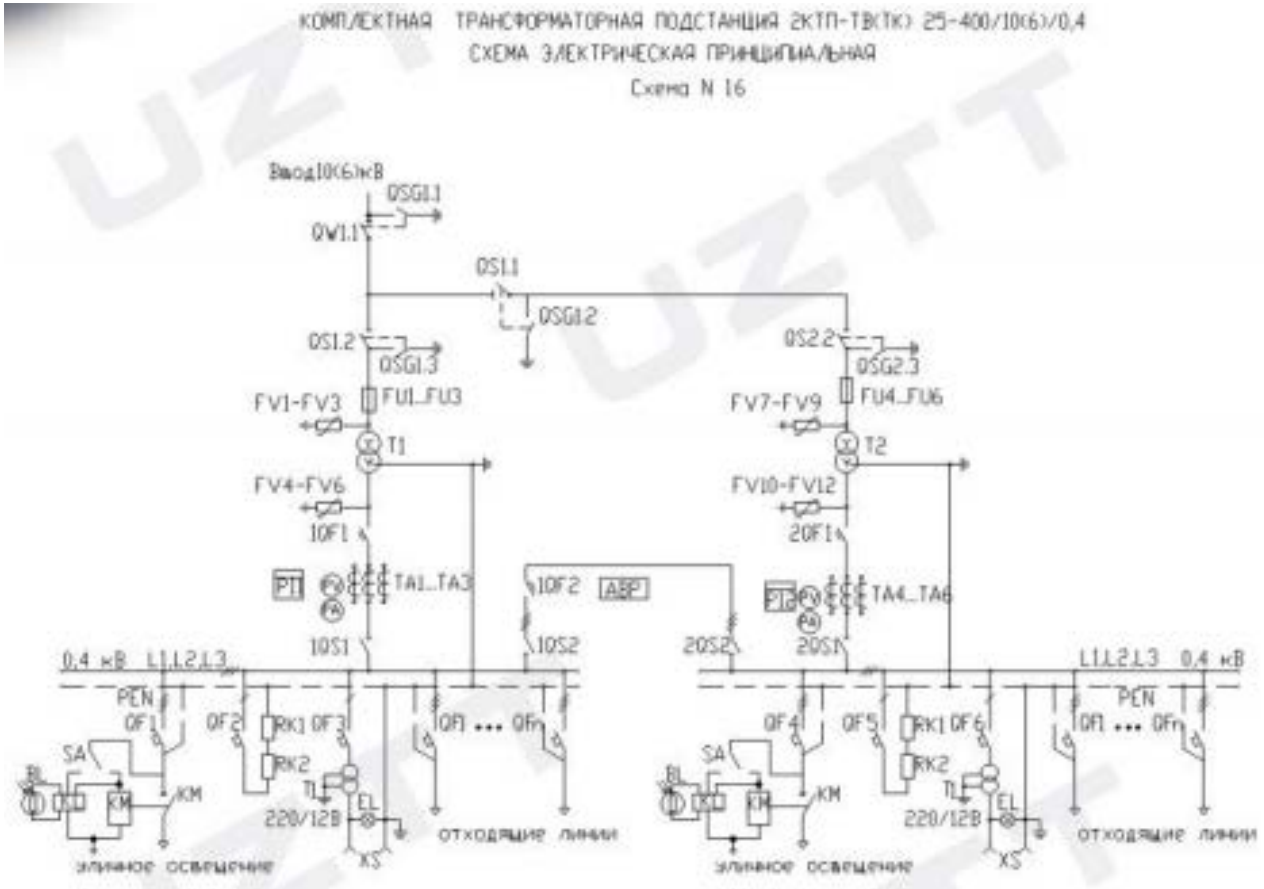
КОМПЛЕКТНАЯ ТРАНСФОРМАТОРНАЯ ПОДСТАНЦИЯ 2КТП-ТВ(ТК) 25-400/10(6)/0,4
СХЕМА ЭЛЕКТРИЧЕСКАЯ ПРИНЦИПИАЛЬНАЯ
Схема N 16

UZTT

Ввод10(6)кВ
QSG1.1
QW1.1
QS1.1
QSG1.2
QS1.2
QSG1.3
QS2.2
QSG2.3
FU1...FU3
FU4...FU6
FV1-FV3
FV7-FV9
T1
T2
FV4-FV6
FV10-FV12
1QF1
2QF1
PT1
PT2
PV
PA
TA1...TA3
TA4...TA6
1QF2
АВР
1QS2
2QS2
1QS1
2QS1
0,4 кВ L1,L2,L3
L1,L2,L3 0,4 кВ
PEN
PEN
QF1
QF2
RK1
QF3
QF1 ••• QFn
QF4
QF5
RK1
QF6
QF1 ••• QFn
RK2
RK2
SA
SA
BL
BL
KM
KM
TL
TL
EL
EL
220/12В
220/12В
XS
XS
уличное освещение
отходящие линии
уличное освещение
отходящие линии